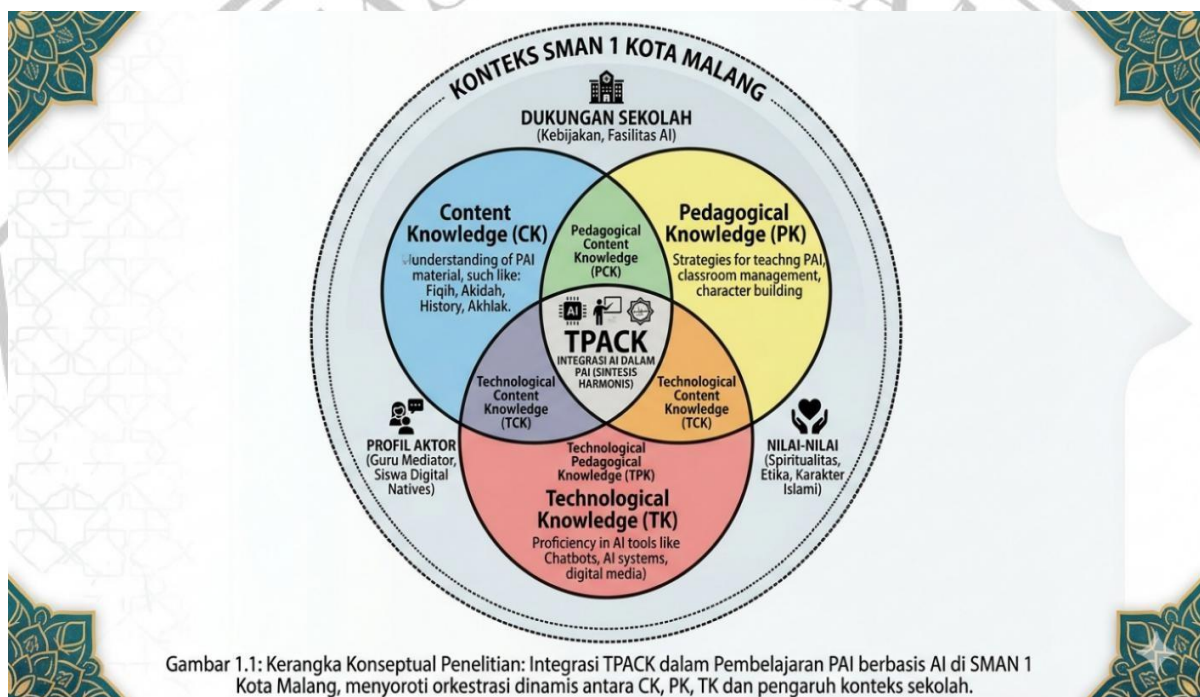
KONTEKS SMAN 1 KOTA MALANG

DUKUNGAN SEKOLAH
(Kebijakan, Fasilitas AI)

Content Knowledge (CK)
Understanding of PAI material, such like: Fiqih, Akidah, History, Akhlak.

Pedagogical Content Knowledge (PCK)

Pedagogical Knowledge (PK)
Strategies for teachng PAI, classroom management, character building

AI

TPACK
INTEGRASI AI DALAM PAI (SINTESIS HARMONIS)

Technological Content Knowledge (TCK)

Technological Content Knowledge (TCK)

PROFIL AKTOR
(Guru Mediator, Siswa Digital Natives)

NILAI-NILAI
(Spiritualitas, Etika, Karakter Islami)

Technological Pedagogical Knowledge (TPK)

Technological Knowledge (TK)
Proficiency in AI tools like Chatbots, AI systems, digital media)

Gambar 1.1: Kerangka Konseptual Penelitian: Integrasi TPACK dalam Pembelajaran PAI berbasis AI di SMAN 1 Kota Malang, menyoroti orkestrasi dinamis antara CK, PK, TK dan pengaruh konteks sekolah.